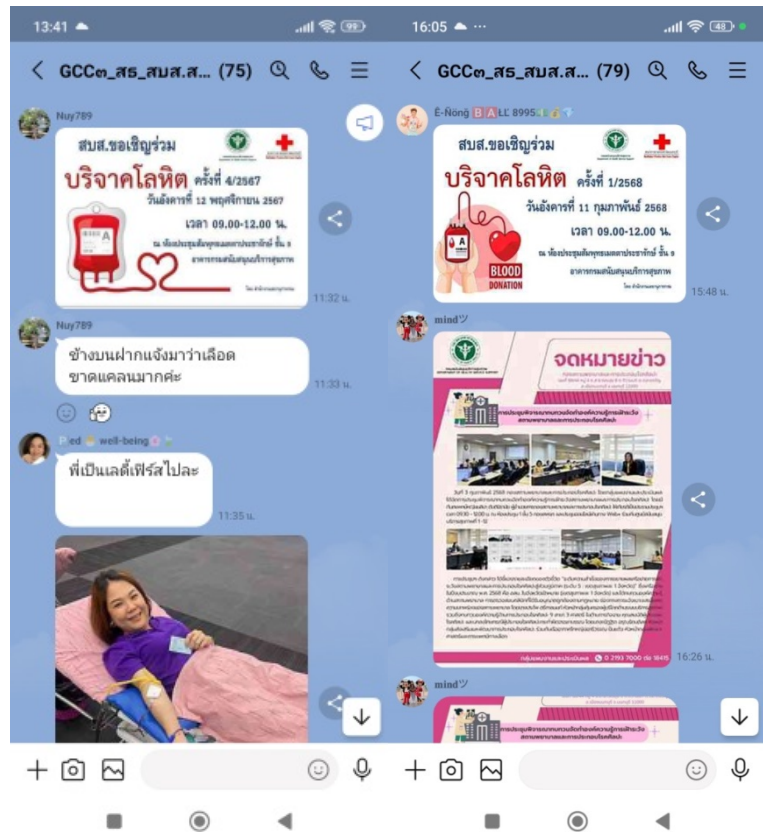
13:41 ☁ 99

GCC๓_สร_สบส.ส... (75)

Nuy789

สบส.ขอเชิญร่วม

บริจาคโลหิต ครั้งที่ 4/2567

วันอังคารที่ 12 พฤศจิกายน 2567

เวลา 09.00-12.00 น.

ณ ห้องประชุมสัมพุทธมงคลบารมีรักษ์ ชั้น 9 อาคารกรมสนับสนุนบริการสุขภาพ

11:32 น.

Nuy789

ข้างบนฝากแจ้งมาว่าเลือดขาดแคลนมากค่ะ

11:33 น.

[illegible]ed well-being

พี่เป็นเลดี้เฟิร์สไปละ

11:35 น.

16:05 ☁ ... 48

GCC๓_สร_สบส.ส... (79)

É-Nōng B A LL 8995

สบส.ขอเชิญร่วม

บริจาคโลหิต ครั้งที่ 1/2568

วันอังคารที่ 11 กุมภาพันธ์ 2568

เวลา 09.00-12.00 น.

ณ ห้องประชุมสัมพุทธมงคลบารมีรักษ์ ชั้น 9 อาคารกรมสนับสนุนบริการสุขภาพ

BLOOD DONATION

15:48 น.

mindツ

จดหมายข่าว

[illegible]

16:26 น.

mindツ